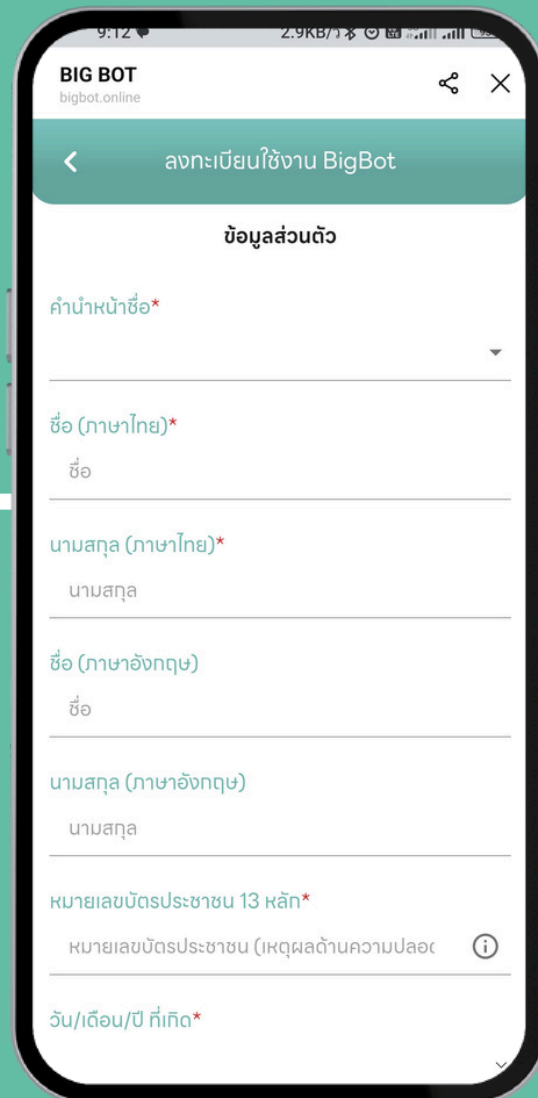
9:12 2.9KB/s

BIG BOT
bigbot.online

ลงทะเบียนใช้งาน BigBot

ข้อมูลส่วนตัว

คำนำหน้าชื่อ*

ชื่อ (ภาษาไทย)*
ชื่อ

นามสกุล (ภาษาไทย)*
นามสกุล

ชื่อ (ภาษาอังกฤษ)
ชื่อ

นามสกุล (ภาษาอังกฤษ)
นามสกุล

หมายเลขบัตรประชาชน 13 หลัก*
หมายเลขบัตรประชาชน (เหตุผลด้านความปลอ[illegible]

วัน/เดือน/ปี ที่เกิด*